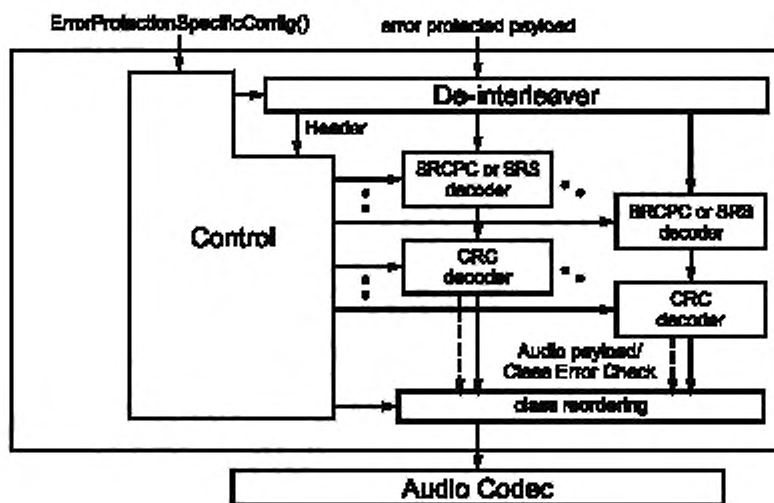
ErrorProtectionSpecificConfig()

error protected payload

De-interleaver

Header

Control

SRCPC or SRS decoder

SRCPC or SRS decoder

CRC decoder

CRC decoder

Audio payload/ Class Error Check

class reordering

Audio Codec